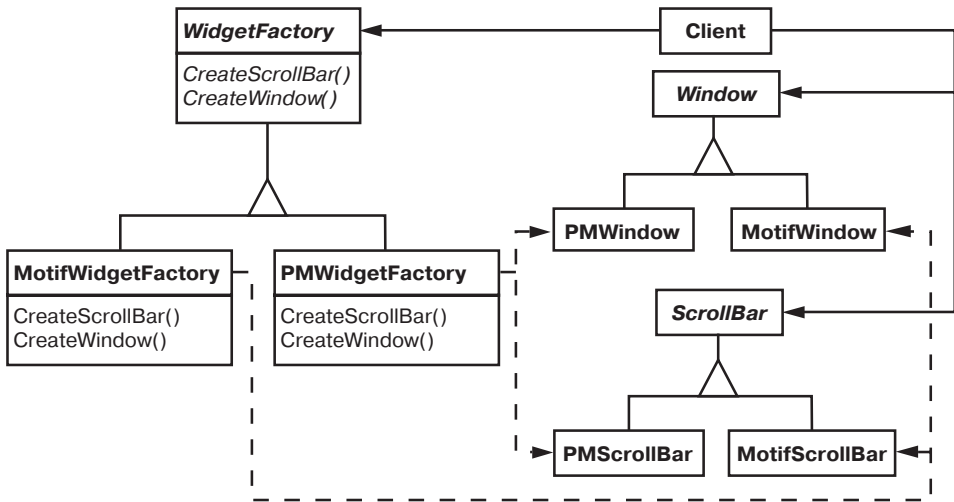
WidgetFactory
CreateScrollBar()
CreateWindow()

Client

Window

PMWindow

MotifWindow

MotifWidgetFactory
CreateScrollBar()
CreateWindow()

PMWidgetFactory
CreateScrollBar()
CreateWindow()

ScrollBar

PMScrollBar

MotifScrollBar